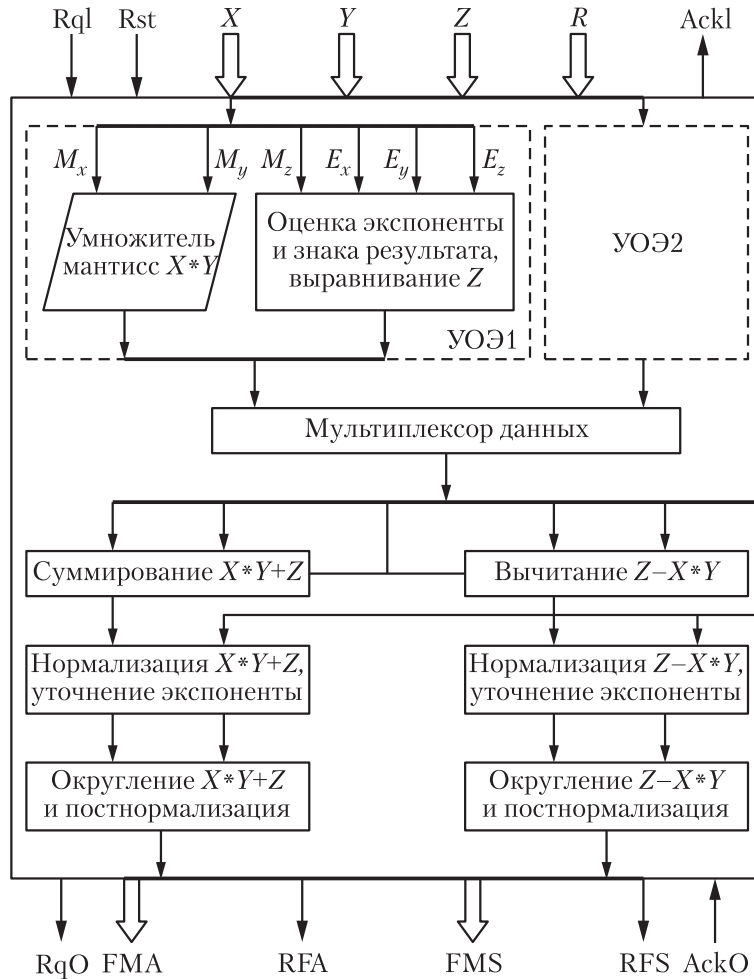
Rql Rst $X$ $Y$ $Z$ $R$ Ackl

$M_x$ $M_y$ $M_z$ $E_x$ $E_y$ $E_z$

Умножитель мантисс $X*Y$

Оценка экспоненты и знака результата, выравнивание $Z$

УОЭ1

УОЭ2

Мультиплексор данных

Суммирование $X*Y+Z$

Вычитание $Z–X*Y$

Нормализация $X*Y+Z$, уточнение экспоненты

Нормализация $Z–X*Y$, уточнение экспоненты

Округление $X*Y+Z$ и постнормализация

Округление $Z–X*Y$ и постнормализация

RqO FMA RFA FMS RFS AckO